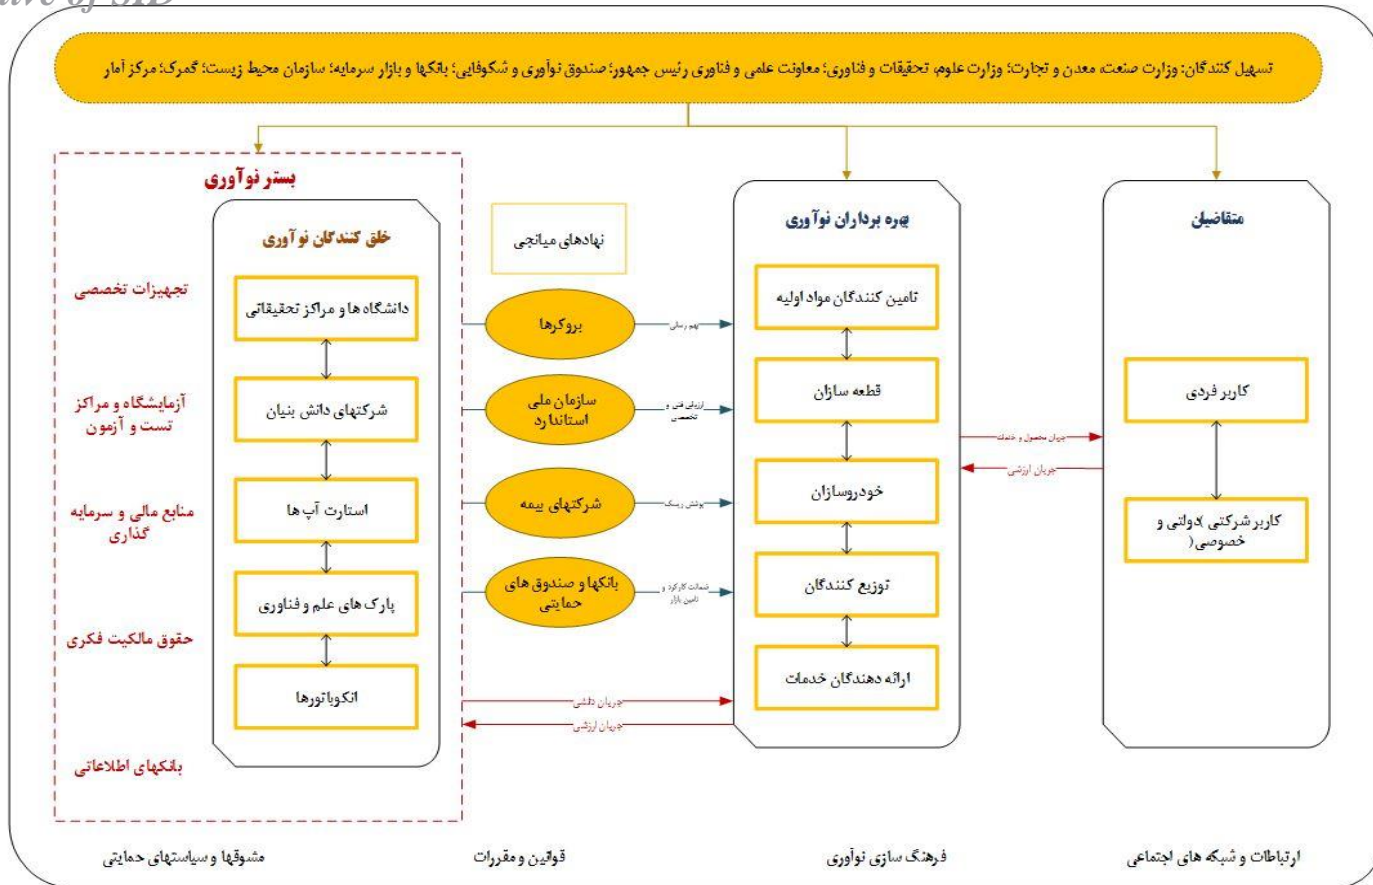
تسهیل کنندگان: وزارت صنعت معدن و تجارت؛ وزارت علوم، تحقیقات و فناوری؛ معاونت علمی و فناوری رئیس جمهور؛ صندوق نوآوری و شکوفایی؛ بانکها و بازار سرمایه؛ سازمان محیط زیست؛ گمرک؛ مرکز آمار

بستر نوآوری

خلق کنندگان نوآوری

دانشگاه ها و مراکز تحقیقاتی

شرکتهای دانش بنیان

استارت آپ ها

پارک های علم و فناوری

انکوباتورها

تجهیزات تخصصی

آزمایشگاه و مراکز تست و آزمون

منابع مالی و سرمایه گذاری

حقوق مالکیت فکری

بانکهای اطلاعاتی

نهادهای میانجی

بروکرها

سازمان ملی استاندارد

شرکتهای بیمه

بانکها و صندوق های حمایتی

بهم رسانی

ارزیابی فنی و تخصصی

پوشش ریسک

ضمانت کارکرد و تامین بازار

جریان دانش

جریان ارزشی

بهره برداران نوآوری

تامین کنندگان مواد اولیه

قطعه سازان

خودروسازان

توزیع کنندگان

ارائه دهندگان خدمات

جریان محصول و خدمات

جریان ارزشی

متقاضیان

کاربر فردی

کاربر شرکتی )دولتی و خصوصی(

مشوقها و سیاستهای حمایتی

قوانین و مقررات

فرهنگ سازی نوآوری

ارتباطات و شبکه های اجتماعی